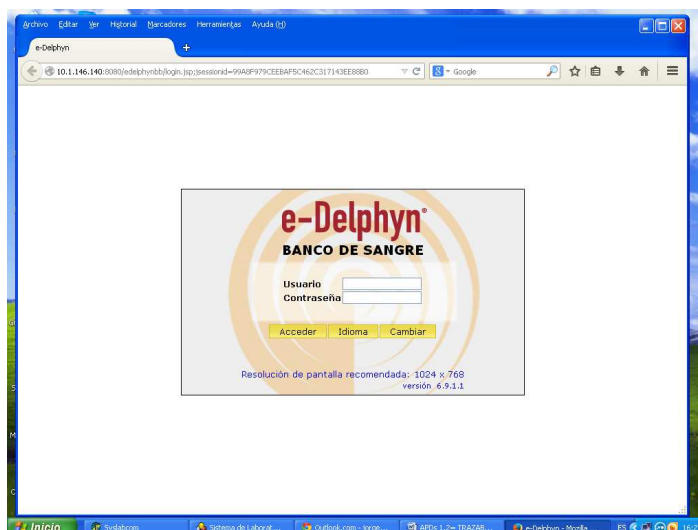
Archivo Editar Ver Historial Marcadores Herramientas Ayuda (H)

e-Delphyn

10.1.146.140:8080/edelphynbb/login.jsp;jsessionid=99A8F979CEEBAF5C462C317143EE88B0

Google

e-Delphyn®

BANCO DE SANGRE

Usuario

Contraseña

Acceder Idioma Cambiar

Resolución de pantalla recomendada: 1024 x 768

versión 6.9.1.1

Inicio Sydahcom Sistema de Laborat... Outlook.com - jorge... APDs 1.2= TRAZAB... e-Delphyn - Mozilla ES